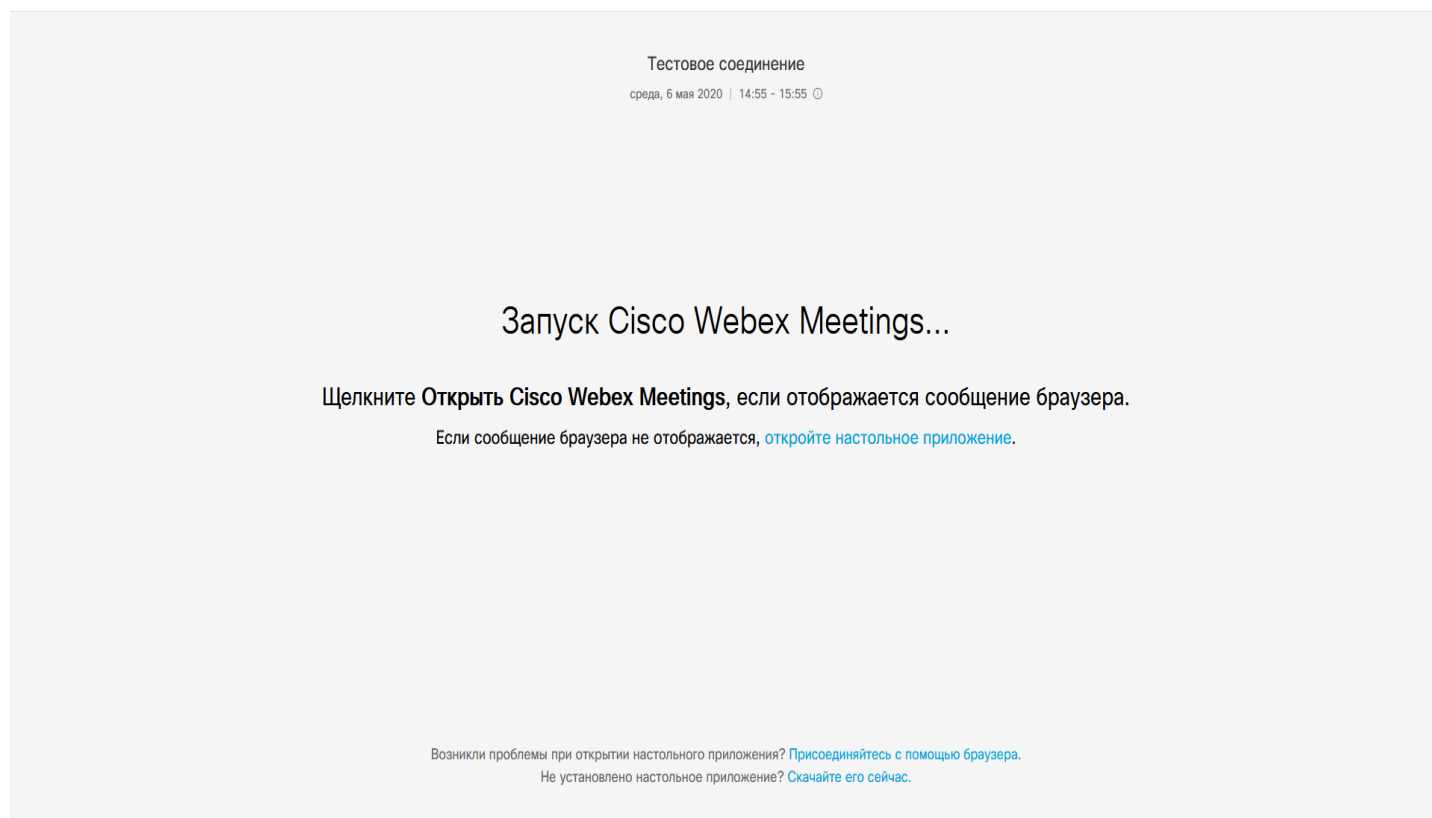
Тестовое соединение

среда, 6 мая 2020 | 14:55 - 15:55

Запуск Cisco Webex Meetings...

Щелкните **Открыть Cisco Webex Meetings**, если отображается сообщение браузера.

Если сообщение браузера не отображается, откройте настольное приложение.

Возникли проблемы при открытии настольного приложения? Присоединяйтесь с помощью браузера.
Не установлено настольное приложение? Скачайте его сейчас.